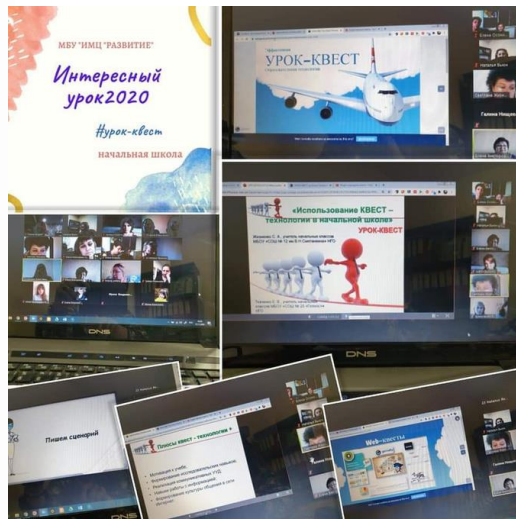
МБУ "ИМЦ "РАЗВИТИЕ"

Интересный урок2020

#урок-квест

начальная школа

УРОК-КВЕСТ

«Использование КВЕСТ – технологии в начальной школе»

УРОК-КВЕСТ

DNS

DNS

Пишем сценарий

Плюсы квест - технологии

Web-квесты

Галина Нещерет